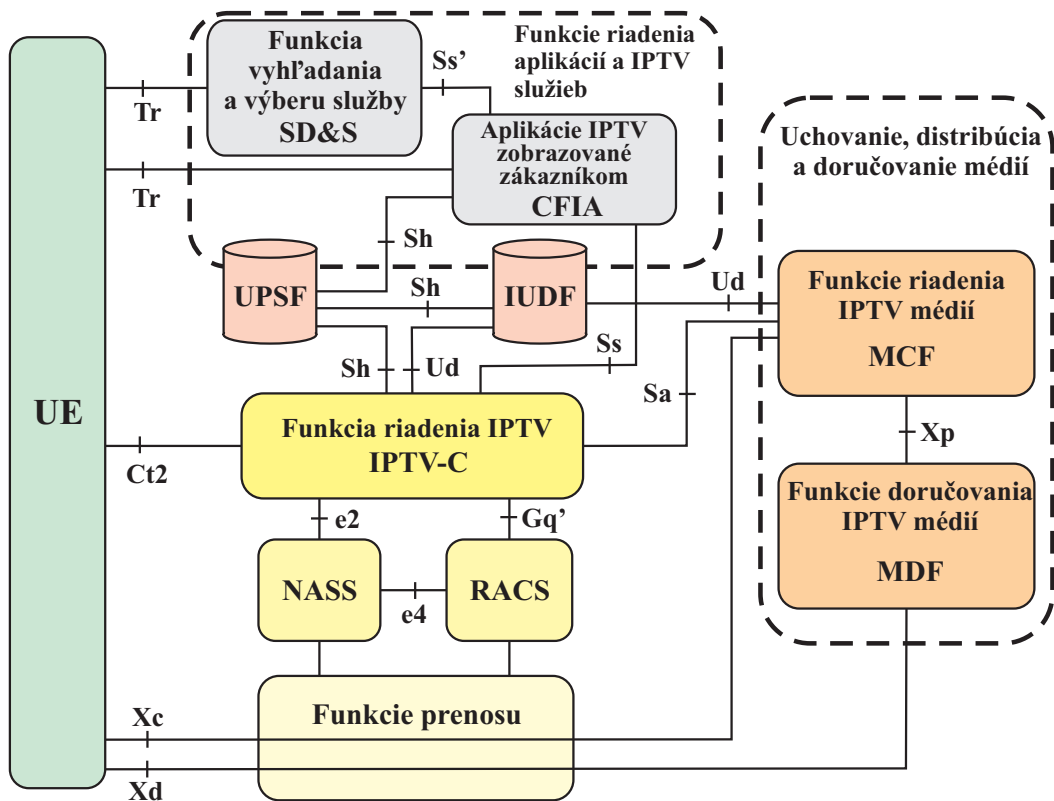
Funkcie riadenia aplikácií a IPTV služieb

Funkcia vyhľadania a výberu služby SD&S

Ss'

Aplikácie IPTV zobrazované zákazníkom CFIA

Uchovanie, distribúcia a doručovanie médií

Tr

Tr

Sh

UPSF

Sh

IUDF

Ud

Funkcie riadenia IPTV médií MCF

Ss

Sh

Ud

Sa

UE

Funkcia riadenia IPTV IPTV-C

Ct2

Xp

Funkcie doručovania IPTV médií MDF

e2

Gq'

NASS

e4

RACS

Funkcie prenosu

Xc

Xd